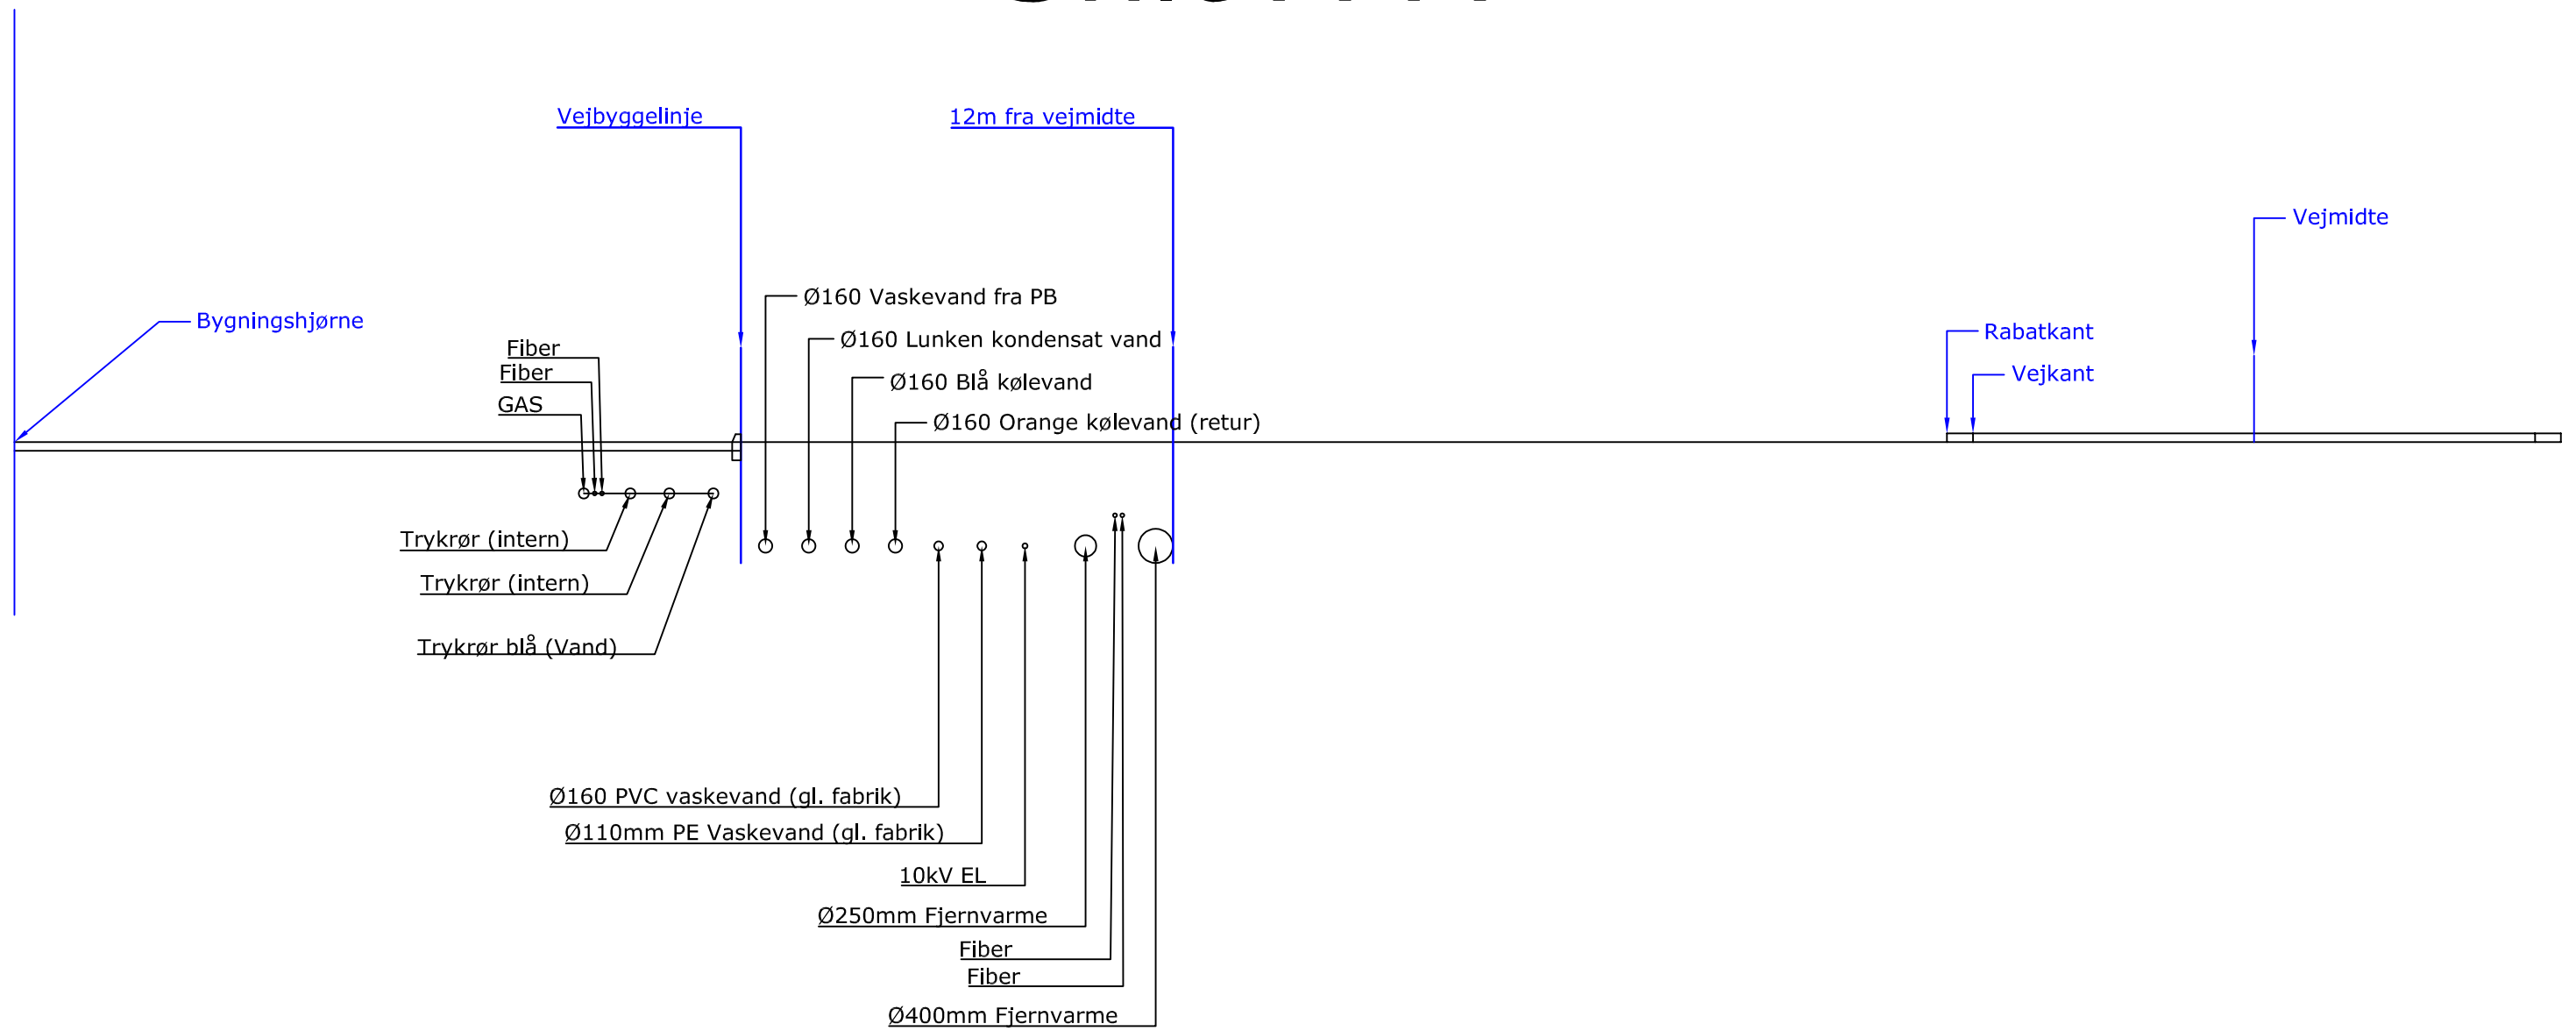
Vejbyggelinje

12m fra vejmidte

Vejmidte

Ø160 Vaskevand fra PB

Ø160 Lunken kondensat vand

Ø160 Blå kølevand

Ø160 Orange kølevand (retur)

Bygningshjørne

Fiber
Fiber
GAS

Rabatkant
Vejkant

Trykrør (intern)
Trykrør (intern)
Trykrør blå (Vand)

Ø160 PVC vaskevand (gl. fabrik)
Ø110mm PE Vaskevand (gl. fabrik)
10kV EL
Ø250mm Fjernvarme
Fiber
Fiber
Ø400mm Fjernvarme